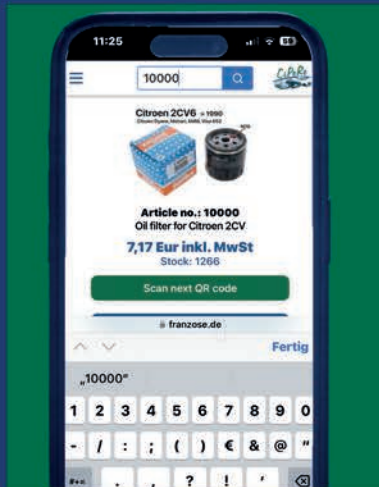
11:25

10000

Citroen 2CV6 > 1990

Citroen Dyane, Méhari, AMI6, Visa 652

Article no.: 10000
Oil filter for Citroen 2CV

7,17 Eur inkl. MwSt
Stock: 1266

Scan next QR code

franzose.de

Fertig

„10000"

1 2 3 4 5 6 7 8 9 0

- / : ; ( ) € & @ "

#+= . , ? ! '